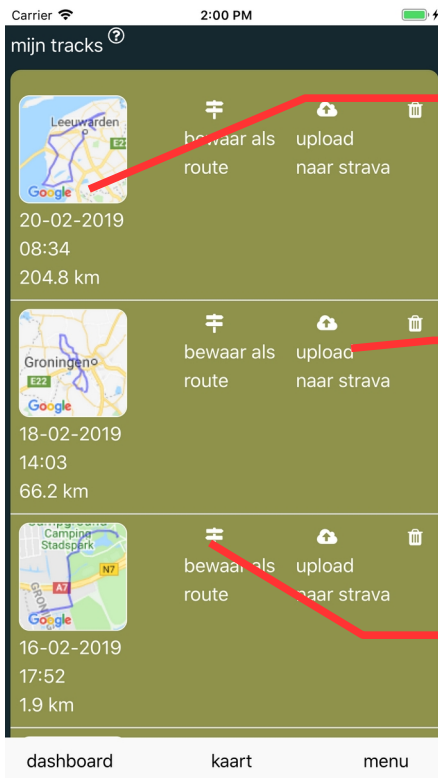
Carrier 2:00 PM

mijn tracks

Leeuwarden
E22
Google

bewaar als route

upload naar strava

20-02-2019
08:34
204.8 km

Groningen
E22
Google

bewaar als route

upload naar strava

18-02-2019
14:03
66.2 km

Camping Stadspark
A7
N7
Google

bewaar als route

upload naar strava

16-02-2019
17:52
1.9 km

dashboard kaart menu